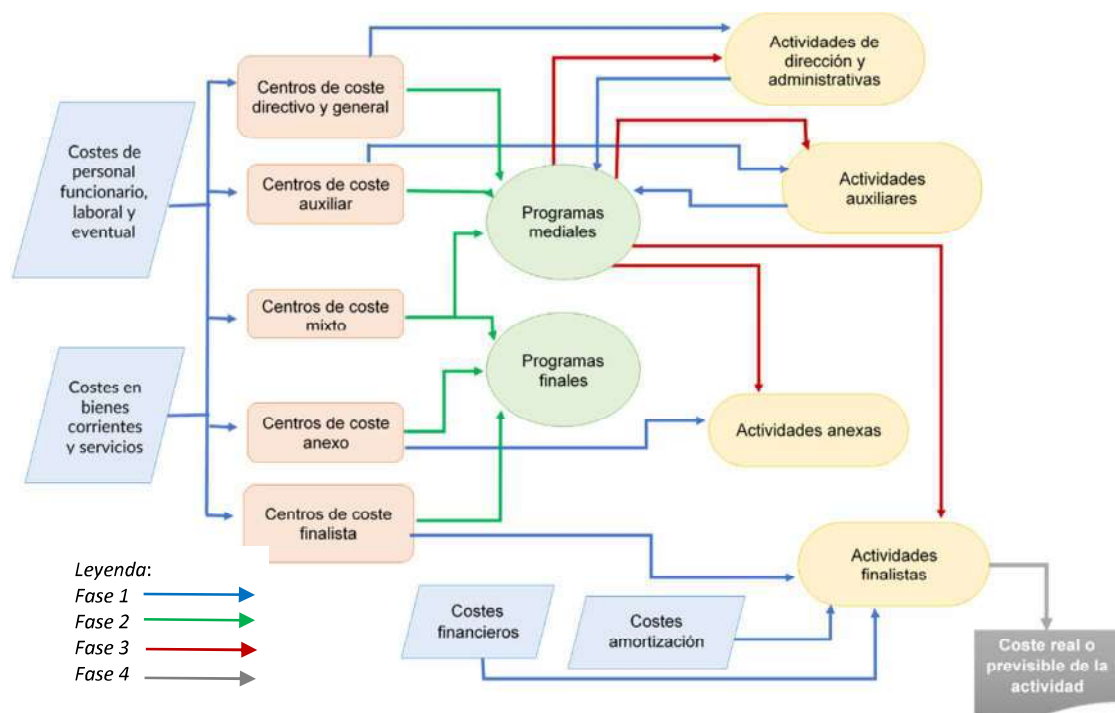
Costes de personal funcionario, laboral y eventual

Costes en bienes corrientes y servicios

Centros de coste directivo y general

Centros de coste auxiliar

Centros de coste mixto

Centros de coste anexo

Centros de coste finalista

Programas mediales

Programas finales

Actividades de dirección y administrativas

Actividades auxiliares

Actividades anexas

Actividades finalistas

Costes financieros

Costes amortización

Coste real o previsible de la actividad

Leyenda:
Fase 1
Fase 2
Fase 3
Fase 4